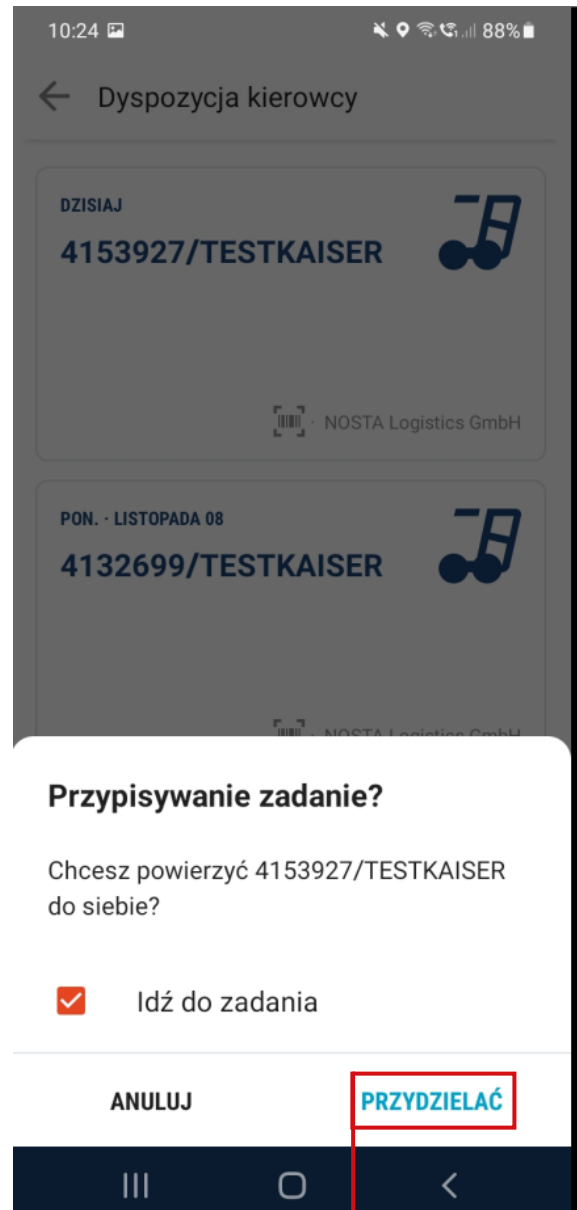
10:24 88%

Dyspozycja kierowcy

DZISIAJ
4153927/TESTKAISER

· NOSTA Logistics GmbH

PON. · LISTOPADA 08
4132699/TESTKAISER

· NOSTA Logistics GmbH

Przypisywanie zadanie?

Chcesz powierzyć 4153927/TESTKAISER do siebie?

Idź do zadania

ANULUJ PRZYDZIELAĆ